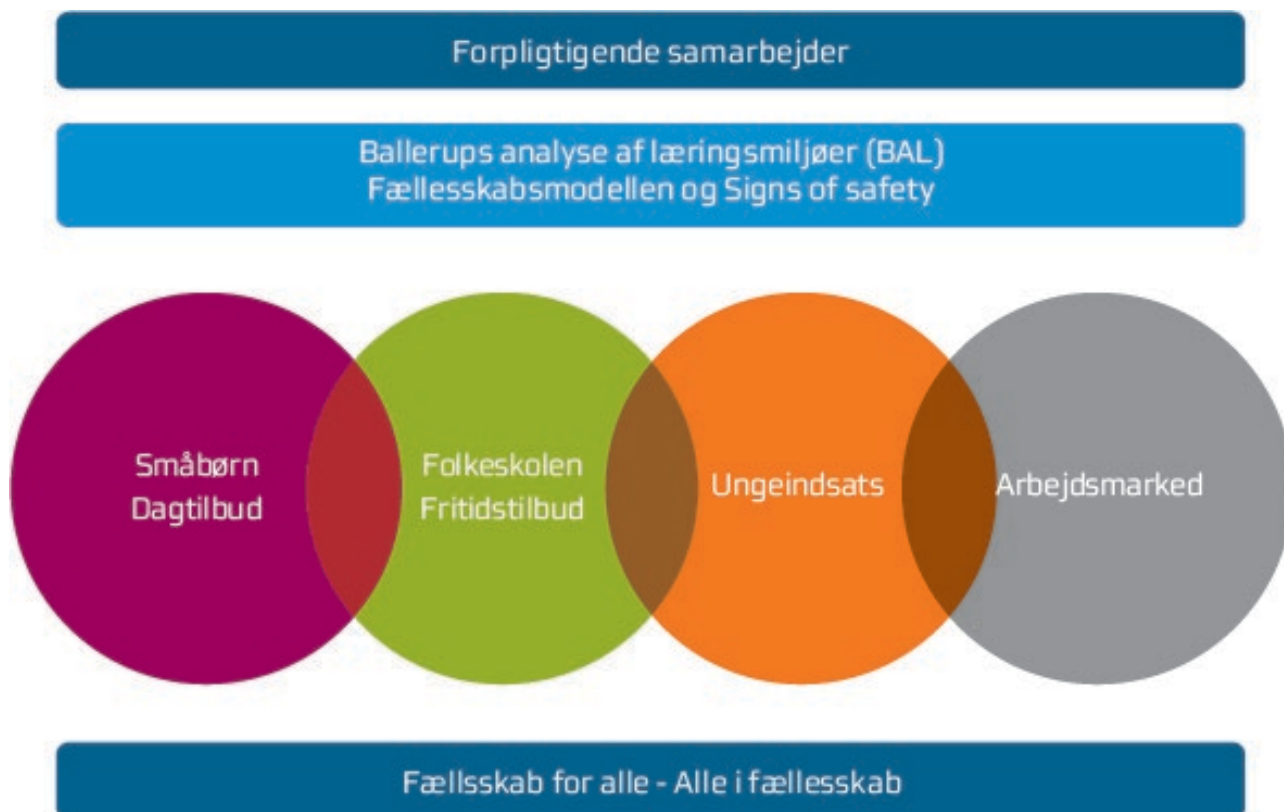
Forpligtigende samarbejder

Ballerups analyse af læringsmiljøer (BAL)
Fællesskabsmodellen og Signs of safety

Småbørn
Dagtilbud

Folkeskolen
Fritidstilbud

Ungeindsats

Arbejdsmarked

Fællsskab for alle - Alle i fællesskab